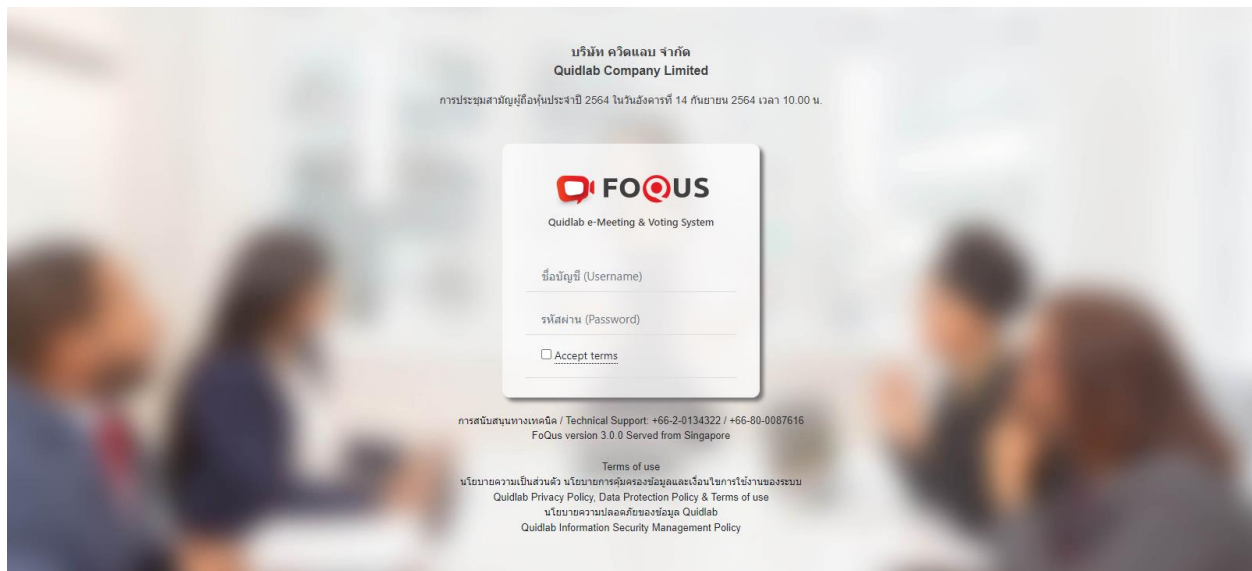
บริษัท ควิดแลบ จำกัด
Quidlab Company Limited

การประชุมสามัญผู้ถือหุ้นประจำปี 2564 ในวันอังคารที่ 14 กันยายน 2564 เวลา 10.00 น.

FOQUS

Quidlab e-Meeting & Voting System

ชื่อบัญชี (Username)

รหัสผ่าน (Password)

Accept terms

การสนับสนุนทางเทคนิค / Technical Support: +66-2-0134322 / +66-80-0087616
FoQus version 3.0.0 Served from Singapore

Terms of use
นโยบายความเป็นส่วนตัว นโยบายการคุ้มครองข้อมูลและเงื่อนไขการใช้งานของระบบ
Quidlab Privacy Policy, Data Protection Policy & Terms of use
นโยบายความปลอดภัยของข้อมูล Quidlab
Quidlab Information Security Management Policy